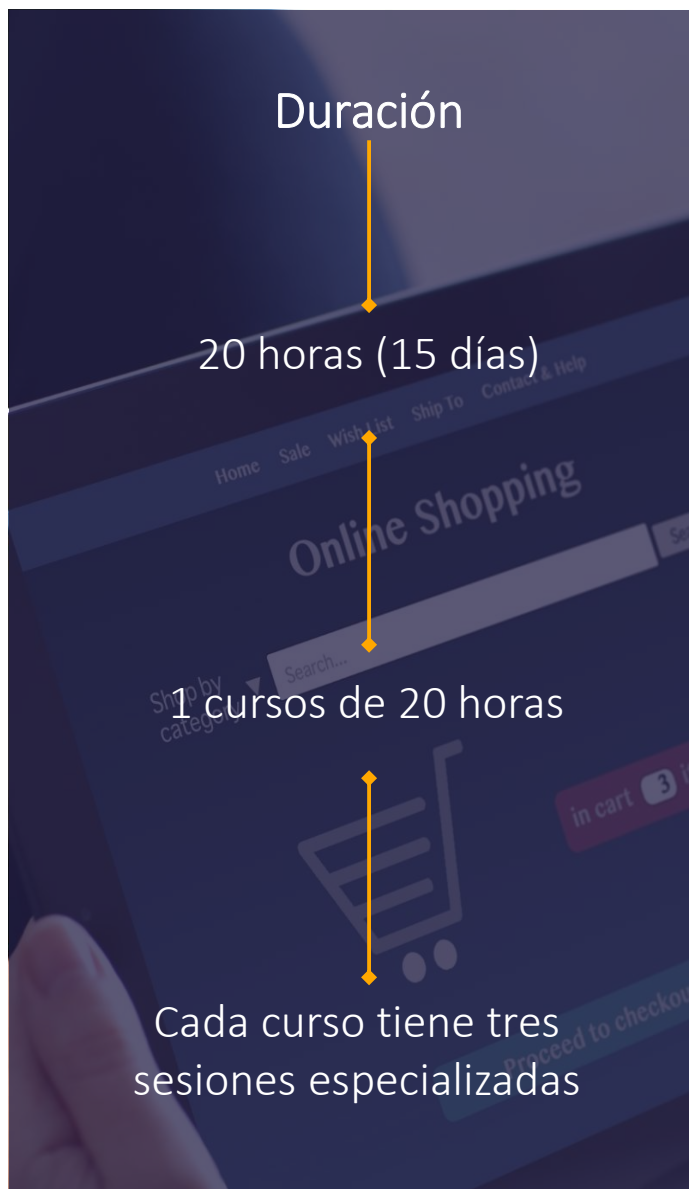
Duración

20 horas (15 días)

1 cursos de 20 horas

Cada curso tiene tres sesiones especializadas

Home Sale Wish List Ship To Contact & Help

Online Shopping

Search...

Shop by category

in cart 3

Proceed to checkout